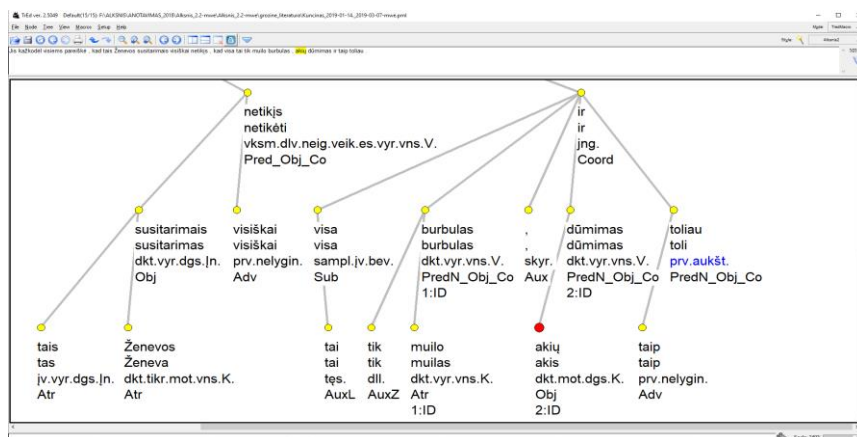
TrEd ver. 2.5049 Default(15/15): F:\ALKSNIS\ANOTAVIMAS_2019\Alksnis_2.2-mwe\Alksnis_2.2-mwe\grozine_literatura\Kuncinas_2019-01-16_2019-03-07-mwe.pml
File Node Tree View Macros Setup Help

Jis kažkodėl visiems pareiškė , kad tais Ženevos susitarimais visiškai netikįs , kad visa tai tik muilo burbulas , akių dūmimas ir taip toliau

netikįs
netikėti
vksm.dlv.neig.veik.es.vyr.vns.V.
Pred_Obj_Co

ir
ir
jng.
Coord

susitarimais
susitarimas
dkt.vyr.dgs.Įn.
Obj

visiškai
visiškai
prv.nelygin.
Adv

visa
visa
sampl.įv.bev.
Sub

burbulas
burbulas
dkt.vyr.vns.V.
PredN_Obj_Co
1:ID

,
,
skyr.
Aux

dūmimas
dūmimas
dkt.vyr.vns.V.
PredN_Obj_Co
2:ID

toliau
toli
prv.aukšt.
PredN_Obj_Co

tais
tas
įv.vyr.dgs.Įn.
Atr

Ženevos
Ženeva
dkt.tikr.mot.vns.K.
Atr

tai
tai
tęs.
AuxL

tik
tik
dll.
AuxZ

muilo
muilas
dkt.vyr.vns.K.
Atr
1:ID

akių
akis
dkt.mot.dgs.K.
Obj
2:ID

taip
taip
prv.nelygin.
Adv